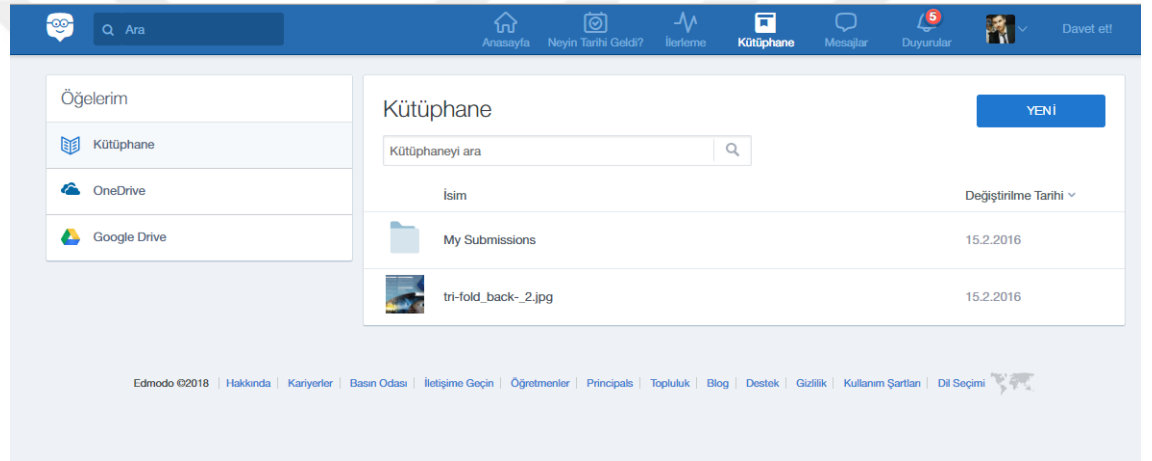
Ara

Anasayfa | Neyin Tarihi Geldi? | İlerleme | Kütüphane | Mesajlar | 5 Duyurular | Davet et!

Öğelerim

Kütüphane

OneDrive

Google Drive

Kütüphane

YENİ

Kütüphaneyi ara

| İsim | Değiştirilme Tarihi |
|---|---|
| My Submissions | 15.2.2016 |
| tri-fold_back-_2.jpg | 15.2.2016 |

Edmodo ©2018 | Hakkında | Kariyerler | Basın Odası | İletişime Geçin | Öğretmenler | Principals | Topluluk | Blog | Destek | Gizlilik | Kullanım Şartları | Dil Seçimi